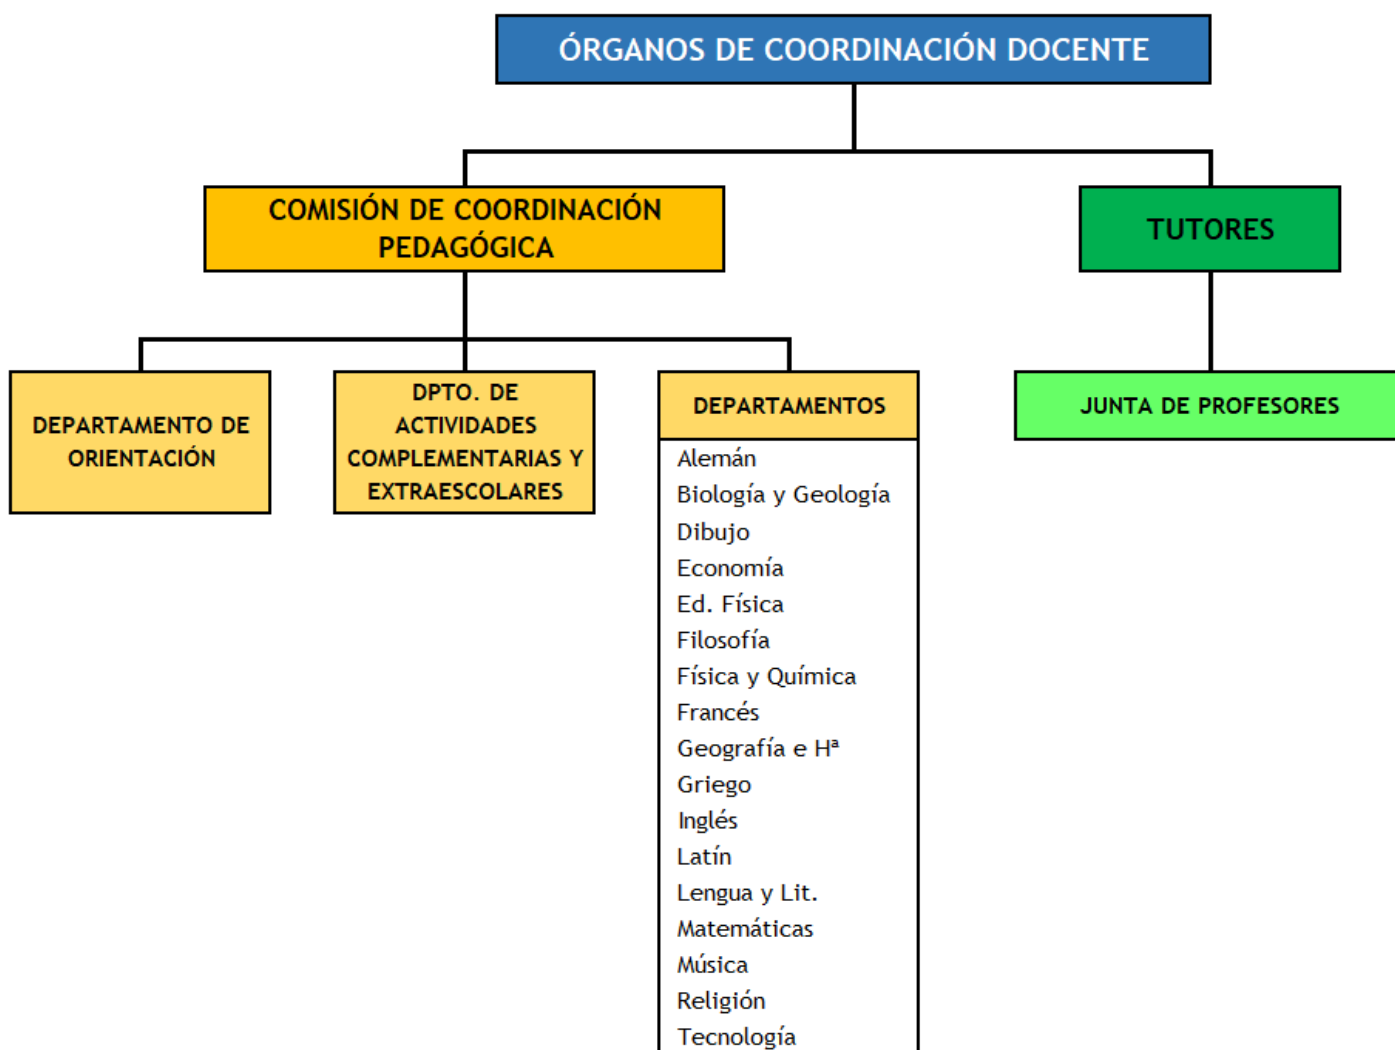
ÓRGANOS DE COORDINACIÓN DOCENTE

COMISIÓN DE COORDINACIÓN PEDAGÓGICA

TUTORES

DEPARTAMENTO DE ORIENTACIÓN

DPTO. DE ACTIVIDADES COMPLEMENTARIAS Y EXTRAESCOLARES

DEPARTAMENTOS

Alemán
Biología y Geología
Dibujo
Economía
Ed. Física
Filosofía
Física y Química
Francés
Geografía e Hª
Griego
Inglés
Latín
Lengua y Lit.
Matemáticas
Música
Religión
Tecnología

JUNTA DE PROFESORES